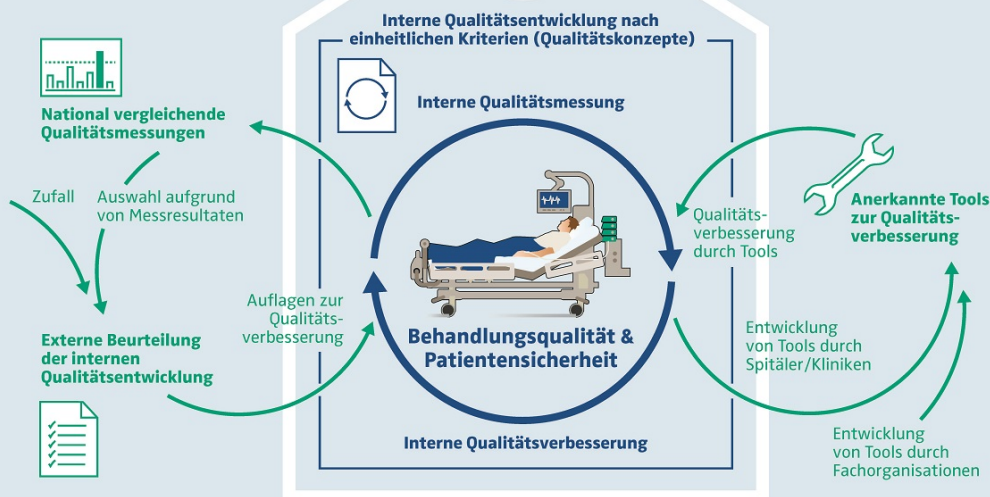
Interne Qualitätsentwicklung nach einheitlichen Kriterien (Qualitätskonzepte)

Interne Qualitätsmessung

National vergleichende Qualitätsmessungen

Zufall

Auswahl aufgrund von Messresultaten

Externe Beurteilung der internen Qualitätsentwicklung

Auflagen zur Qualitätsverbesserung

Behandlungsqualität & Patientensicherheit

Interne Qualitätsverbesserung

Qualitätsverbesserung durch Tools

Anerkannte Tools zur Qualitätsverbesserung

Entwicklung von Tools durch Spitäler/Kliniken

Entwicklung von Tools durch Fachorganisationen